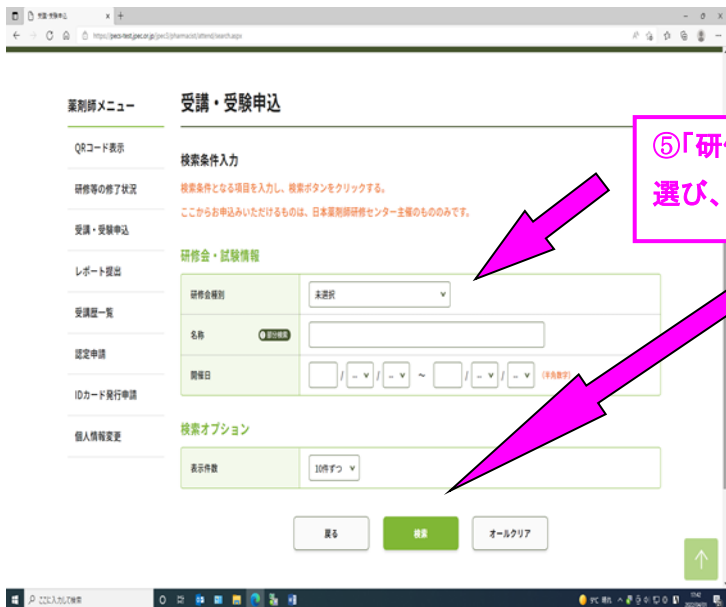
受講・受験申込

https://pecs-test.jpec.or.jp/pecs/pharmacist/attend/search.aspx

薬剤師メニュー

QRコード表示

研修等の修了状況

受講・受験申込

レポート提出

受講歴一覧

認定申請

IDカード発行申請

個人情報変更

受講・受験申込

⑤「研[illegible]
選び、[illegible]

検索条件入力

検索条件となる項目を入力し、検索ボタンをクリックする。

ここからお申込みいただけるものは、日本薬剤師研修センター主催のもののみです。

研修会・試験情報

| 研修会種別 | 未選択 |
|---|---|
| 名称 部分検索 | |
| 開催日 | / -- / -- ～ / -- / -- (半角数字) |

検索オプション

| 表示件数 | 10件ずつ |
|---|---|

戻る 検索 オールクリア

ここに入力して検索